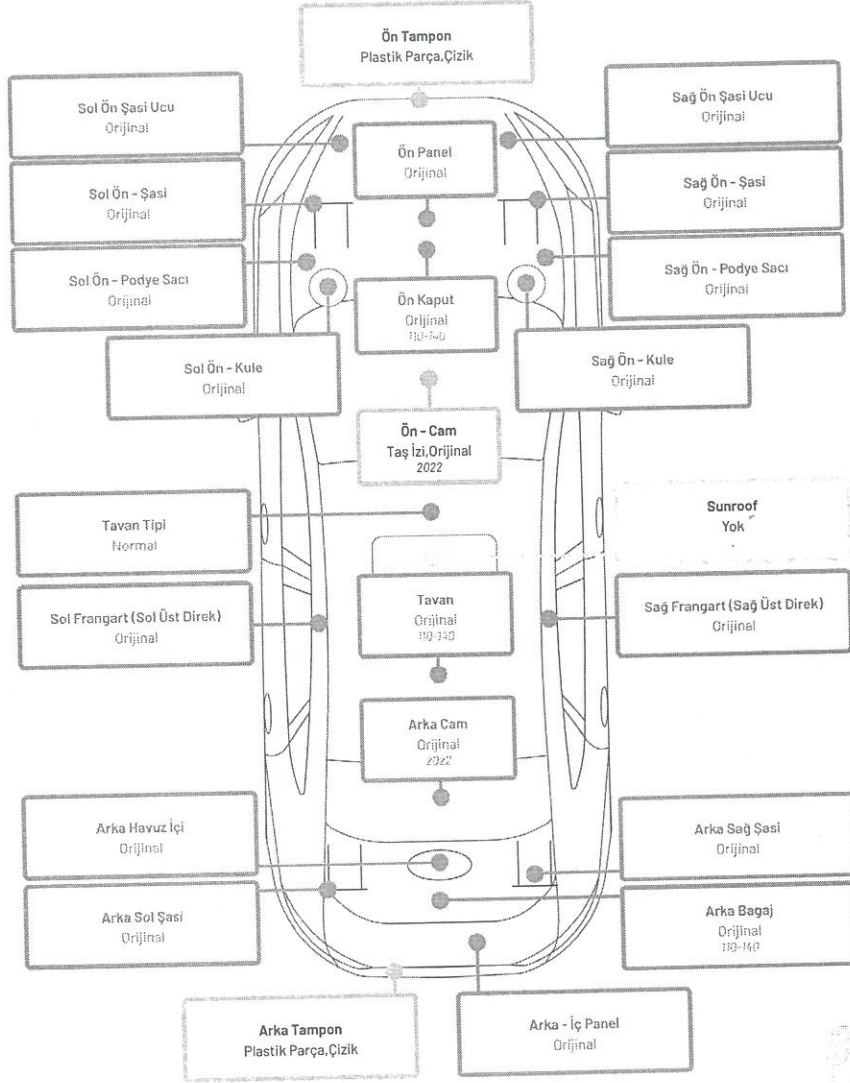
Ön Tampon
Plastik Parça,Çizik

Sol Ön Şasi Ucu
Orijinal

Sağ Ön Şasi Ucu
Orijinal

Ön Panel
Orijinal

Sol Ön - Şasi
Orijinal

Sağ Ön - Şasi
Orijinal

Sol Ön - Podye Sacı
Orijinal

Sağ Ön - Podye Sacı
Orijinal

Ön Kaput
Orijinal
110-140

Sol Ön - Kule
Orijinal

Sağ Ön - Kule
Orijinal

Ön - Cam
Taş İzi,Orijinal
2022

Tavan Tipi
Normal

Sunroof
Yok

Tavan
Orijinal
110-140

Sol Frangart (Sol Üst Direk)
Orijinal

Sağ Frangart (Sağ Üst Direk)
Orijinal

Arka Cam
Orijinal
2022

Arka Havuz İçi
Orijinal

Arka Sağ Şasi
Orijinal

Arka Sol Şasi
Orijinal

Arka Bagaj
Orijinal
110-140

Arka Tampon
Plastik Parça,Çizik

Arka - İç Panel
Orijinal